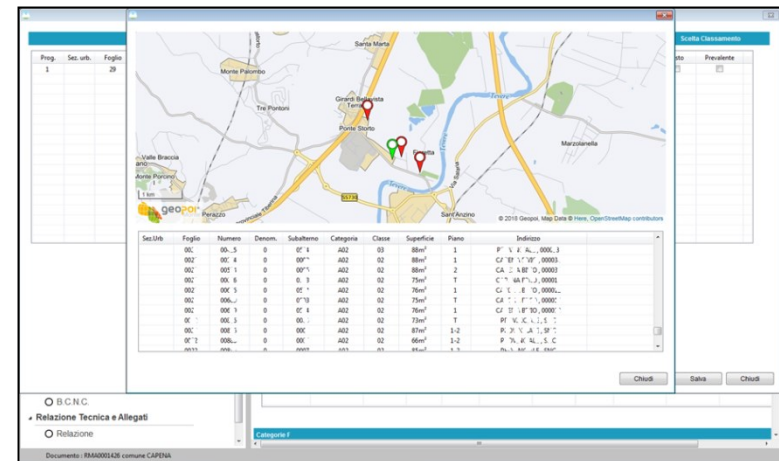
Scelta Classamento

| Prog. | Sez. urb. | Foglio |
|---|---|---|
| 1 | | 29 |

sto Prevalente

Santa Marta
Monte Palombo
Tre Pontoni
Girardi Bellavista Terme
Ponte Storto
Valle Braccia
Ponte Porcino
Peracco
Fioretta
Marzolanella
Sant'Anzino
1 km
geopoi
© 2018 Geopoi, Map Data © Here, OpenStreetMap contributors

| Sez.Urb | Foglio | Numero | Denom. | Subalterno | Categoria | Classe | Superficie | Piano | Indirizzo |
|---|---|---|---|---|---|---|---|---|---|
| | 00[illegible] | 00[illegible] | 0 | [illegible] | A02 | 02 | 88m² | 1 | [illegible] |
| | 00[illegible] | 00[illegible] | 0 | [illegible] | A02 | 02 | 88m² | 1 | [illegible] |
| | 00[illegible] | 00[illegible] | 0 | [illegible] | A02 | 02 | 88m² | 2 | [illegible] |
| | 00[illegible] | 00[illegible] | 0 | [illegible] | A02 | 02 | 75m² | T | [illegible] |
| | 00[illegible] | 00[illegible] | 0 | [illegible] | A02 | 02 | 76m² | 1 | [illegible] |
| | 00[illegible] | 00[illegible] | 0 | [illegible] | A02 | 02 | 75m² | T | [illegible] |
| | 00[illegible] | 00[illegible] | 0 | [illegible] | A02 | 02 | 76m² | 1 | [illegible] |
| | 00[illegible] | 00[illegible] | 0 | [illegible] | A02 | 02 | 73m² | T | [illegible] |
| | 00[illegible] | 00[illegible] | 0 | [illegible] | A02 | 02 | 87m² | 1-2 | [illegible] |
| | 00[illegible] | 00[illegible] | 0 | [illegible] | A02 | 02 | 66m² | 1-2 | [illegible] |

Chiudi
Salva
Chiudi

B.C.N.C.
Relazione Tecnica e Allegati
Relazione
Categorie F

Documento : RMA0001426 comune CAPENA